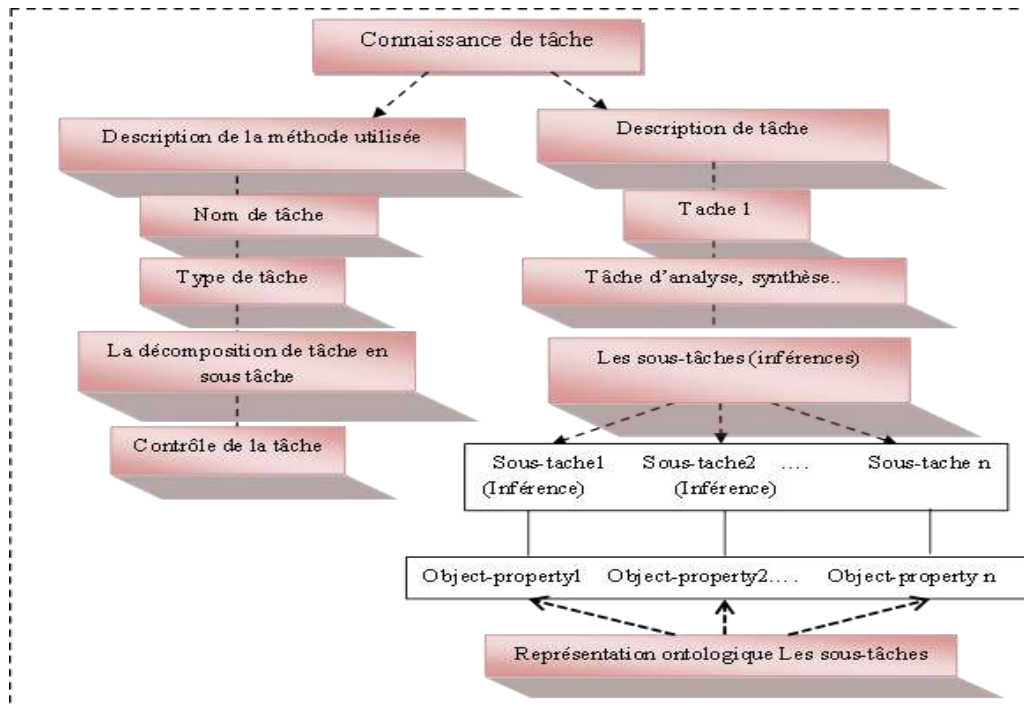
Connaissance de tâche

Description de la méthode utilisée

Nom de tâche

Type de tâche

La décomposition de tâche en sous tâche

Contrôle de la tâche

Description de tâche

Tache 1

Tâche d'analyse, synthèse..

Les sous-tâches (inférences)

Sous-tache1 (Inférence)

Sous-tache2 (Inférence)

....

Sous-tache n

Object-property1

Object-property2....

Object-property n

Représentation ontologique Les sous-tâches